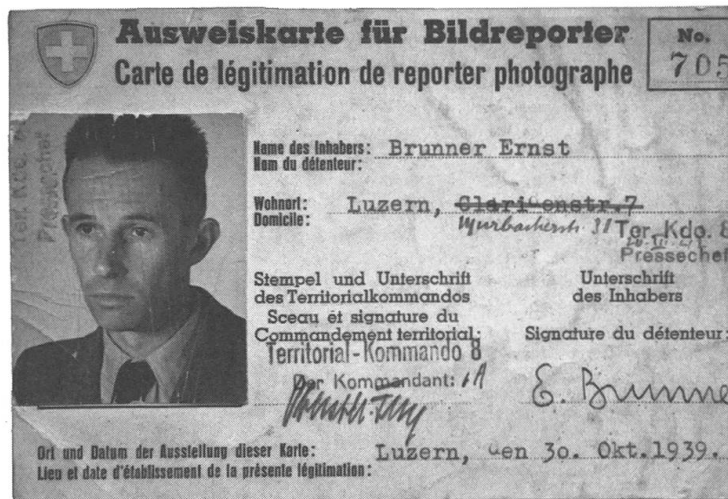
Ausweiskarte für Bildreporter
Carte de légitimation de reporter photographe

No. 705

Ter. Kdo. 8 Pressechef

Name des Inhabers: Nom du détenteur: Brunner Ernst

Wohnort: Domicile: Luzern, ~~Claridenstr. 7~~
Murbacherstr. 31

Ter. Kdo. 8 Pressechef

Stempel und Unterschrift des Territorialkommandos
Sceau et signature du Commandement territorial:
Territorial-Kommando 8
Der Kommandant: i.A.
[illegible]

Unterschrift des Inhabers
Signature du détenteur:
E. Brunner

Ort und Datum der Ausstellung dieser Karte:
Lieu et date d'établissement de la présente légitimation: Luzern, den 30. Okt. 1939.